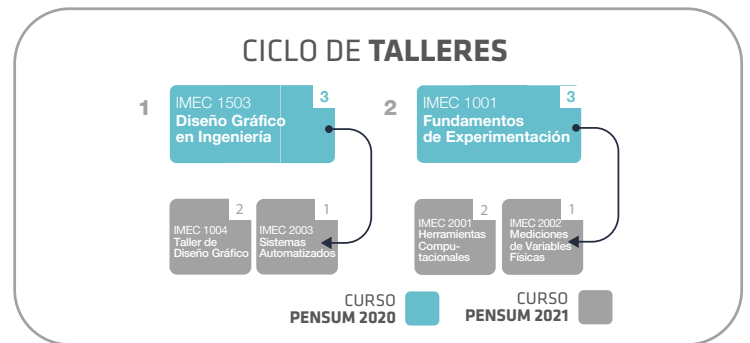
CICLO DE **TALLERES**

1

IMEC 1503
**Diseño Gráfico en Ingeniería**
3

IMEC 1004
Taller de Diseño Gráfico
2

IMEC 2003
Sistemas Automatizados
1

2

IMEC 1001
**Fundamentos de Experimentación**
3

IMEC 2001
Herramientas Computacionales
2

IMEC 2002
Mediciones de Variables Físicas
1

CURSO
**PENSUM 2020**

CURSO
**PENSUM 2021**